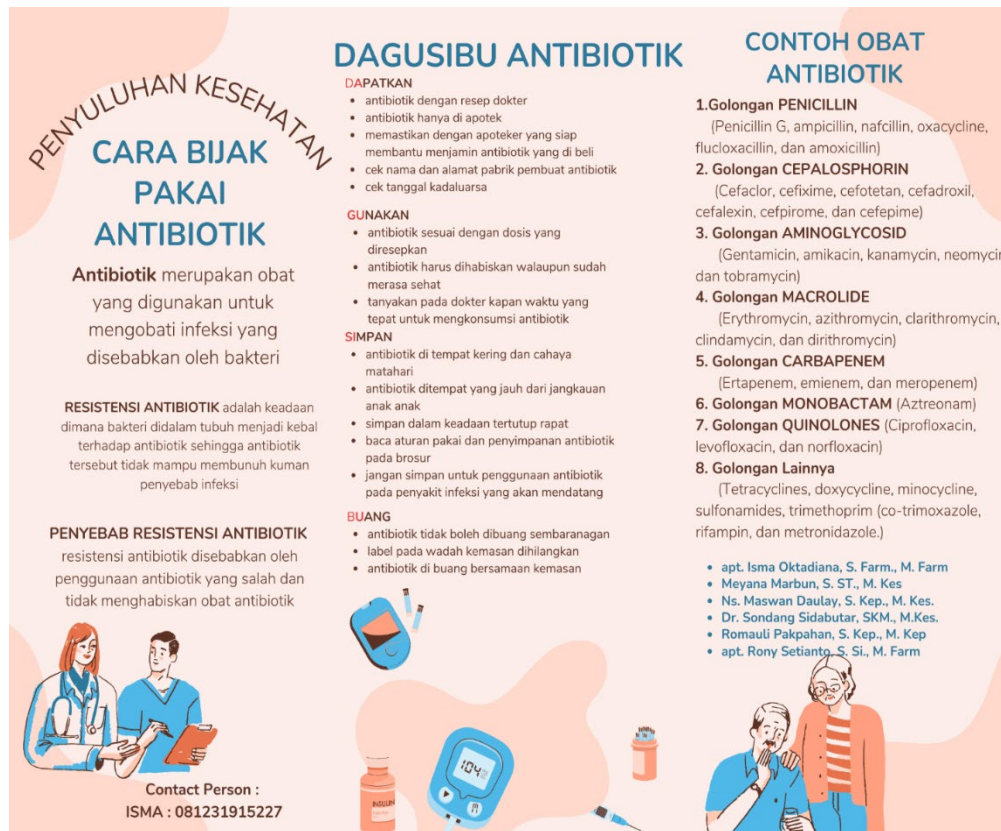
PENYULUHAN KESEHATAN

CARA BIJAK PAKAI ANTIBIOTIK

Antibiotik merupakan obat yang digunakan untuk mengobati infeksi yang disebabkan oleh bakteri

RESISTENSI ANTIBIOTIK adalah keadaan dimana bakteri didalam tubuh menjadi kebal terhadap antibiotik sehingga antibiotik tersebut tidak mampu membunuh kuman penyebab infeksi

PENYEBAB RESISTENSI ANTIBIOTIK
resistensi antibiotik disebabkan oleh penggunaan antibiotik yang salah dan tidak menghabiskan obat antibiotik

Contact Person :
ISMA : 081231915227

DAGUSIBU ANTIBIOTIK

DAPATKAN
- antibiotik dengan resep dokter
- antibiotik hanya di apotek
- memastikan dengan apoteker yang siap membantu menjamin antibiotik yang di beli
- cek nama dan alamat pabrik pembuat antibiotik
- cek tanggal kadaluarsa

GUNAKAN
- antibiotik sesuai dengan dosis yang diresepkan
- antibiotik harus dihabiskan walaupun sudah merasa sehat
- tanyakan pada dokter kapan waktu yang tepat untuk mengkonsumsi antibiotik

SIMPAN
- antibiotik di tempat kering dan cahaya matahari
- antibiotik ditempat yang jauh dari jangkauan anak anak
- simpan dalam keadaan tertutup rapat
- baca aturan pakai dan penyimpanan antibiotik pada brosur
- jangan simpan untuk penggunaan antibiotik pada penyakit infeksi yang akan mendatang

BUANG
- antibiotik tidak boleh dibuang sembaranagan
- label pada wadah kemasan dihilangkan
- antibiotik di buang bersamaan kemasan

104

INSULIN

CONTOH OBAT ANTIBIOTIK

1.Golongan PENICILLIN
(Penicillin G, ampicillin, nafcillin, oxacycline, flucloxacillin, dan amoxicillin)
2. Golongan CEPALOSPHORIN
(Cefaclor, cefixime, cefotetan, cefadroxil, cefalexin, cefpirome, dan cefepime)
3. Golongan AMINOGLYCOSID
(Gentamicin, amikacin, kanamycin, neomycin dan tobramycin)
4. Golongan MACROLIDE
(Erythromycin, azithromycin, clarithromycin, clindamycin, dan dirithromycin)
5. Golongan CARBAPENEM
(Ertapenem, emienem, dan meropenem)
6. Golongan MONOBACTAM (Aztreonam)
7. Golongan QUINOLONES (Ciprofloxacin, levofloxacin, dan norfloxacin)
8. Golongan Lainnya
(Tetracyclines, doxycycline, minocycline, sulfonamides, trimethoprim (co-trimoxazole, rifampin, dan metronidazole.)

- apt. Isma Oktadiana, S. Farm., M. Farm
- Meyana Marbun, S. ST., M. Kes
- Ns. Maswan Daulay, S. Kep., M. Kes.
- Dr. Sondang Sidabutar, SKM., M.Kes.
- Romauli Pakpahan, S. Kep., M. Kep
- apt. Rony Setianto, S. Si., M. Farm